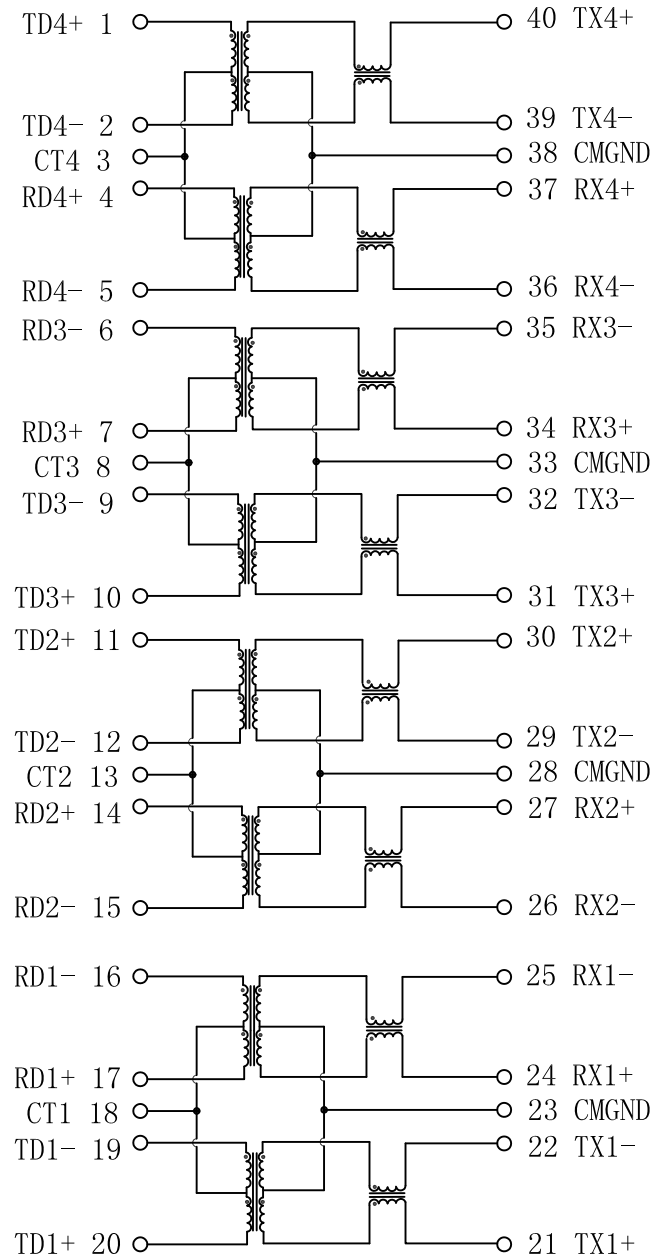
TD4+ 1
40 TX4+
TD4− 2
39 TX4−
CT4 3
38 CMGND
RD4+ 4
37 RX4+
RD4− 5
36 RX4−
RD3− 6
35 RX3−
RD3+ 7
34 RX3+
CT3 8
33 CMGND
TD3− 9
32 TX3−
TD3+ 10
31 TX3+
TD2+ 11
30 TX2+
TD2− 12
29 TX2−
CT2 13
28 CMGND
RD2+ 14
27 RX2+
RD2− 15
26 RX2−
RD1− 16
25 RX1−
RD1+ 17
24 RX1+
CT1 18
23 CMGND
TD1− 19
22 TX1−
TD1+ 20
21 TX1+